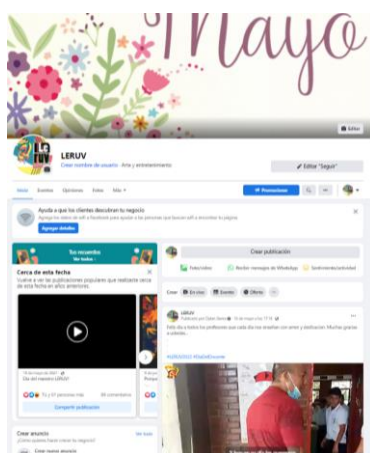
Mayo

Editar

LERUV

Crear nombre de usuario · Arte y entretenimiento

Editar "Seguir"

Inicio Eventos Opiniones Fotos Más

Promocionar

Ayuda a que los clientes descubran tu negocio

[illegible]

Agregar detalles

Tus recuerdos

Cerca de esta fecha

Vuelve a ver las publicaciones populares que realizaste cerca de esta fecha en años anteriores.

15 de mayo de 2021

Día del maestro LERUV

Tú y 37 personas más 38 comentarios

Compartir publicación

Crear publicación

Foto/video Recibir mensajes de WhatsApp Sentimiento/actividad

Crear En vivo Evento Oferta

LERUV

Publicado por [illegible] · 15 de mayo a las 17:10

Feliz día a todos los profesores que cada día nos enseñan con amor y dedicación. Muchas gracias a ustedes...

#LERUV2022 #DíaDelDocente

Crear anuncio

¿Cómo quieres hacer crecer tu negocio?

Ver todo

Crear nuevo anuncio